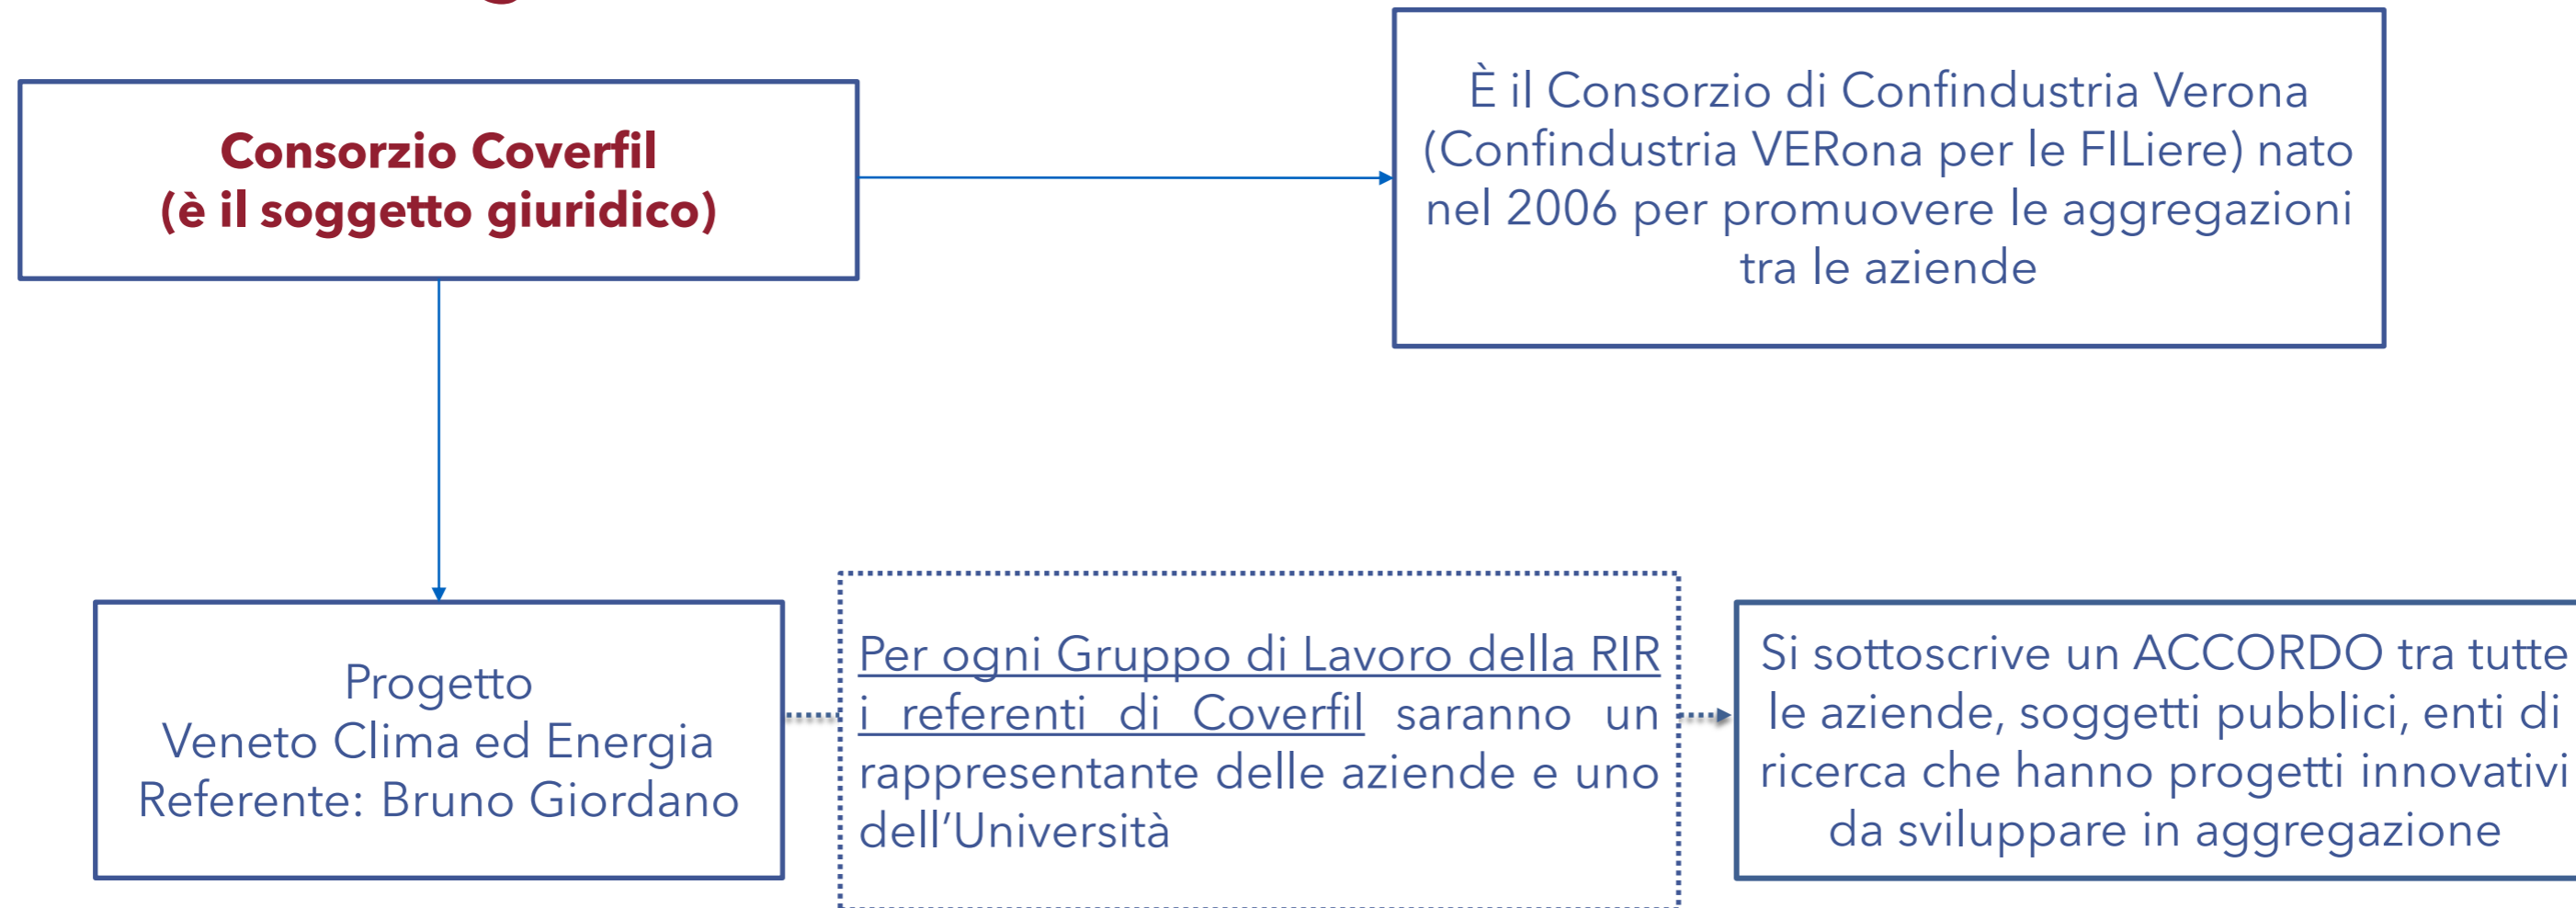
Consorzio Coverfil
(è il soggetto giuridico)

È il Consorzio di Confindustria Verona (Confindustria VERona per le FILiere) nato nel 2006 per promuovere le aggregazioni tra le aziende

Progetto
Veneto Clima ed Energia
Referente: Bruno Giordano

Per ogni Gruppo di Lavoro della RIR i referenti di Coverfil saranno un rappresentante delle aziende e uno dell'Università

Si sottoscrive un ACCORDO tra tutte le aziende, soggetti pubblici, enti di ricerca che hanno progetti innovativi da sviluppare in aggregazione